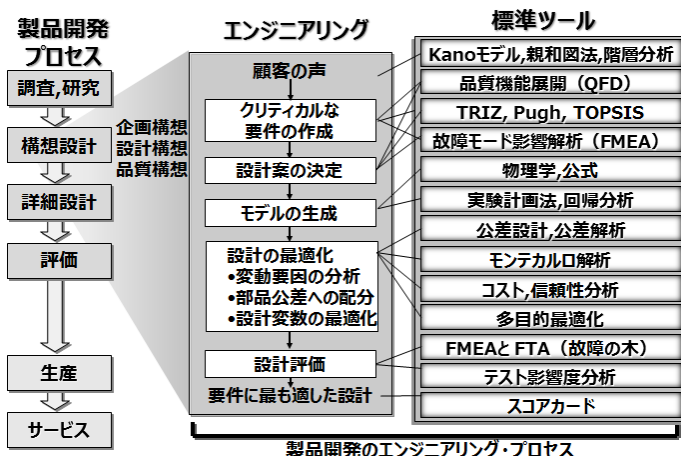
製品開発プロセス

調査,研究

構想設計

詳細設計

評価

生産

サービス

企画構想
設計構想
品質構想

エンジニアリング

顧客の声

クリティカルな要件の作成

設計案の決定

モデルの生成

設計の最適化
•変動要因の分析
•部品公差への配分
•設計変数の最適化

設計評価

要件に最も適した設計

標準ツール

Kanoモデル,親和図法,階層分析

品質機能展開（QFD）

TRIZ, Pugh, TOPSIS

故障モード影響解析（FMEA）

物理学,公式

実験計画法,回帰分析

公差設計,公差解析

モンテカルロ解析

コスト,信頼性分析

多目的最適化

FMEAと FTA（故障の木）

テスト影響度分析

スコアカード

製品開発のエンジニアリング・プロセス